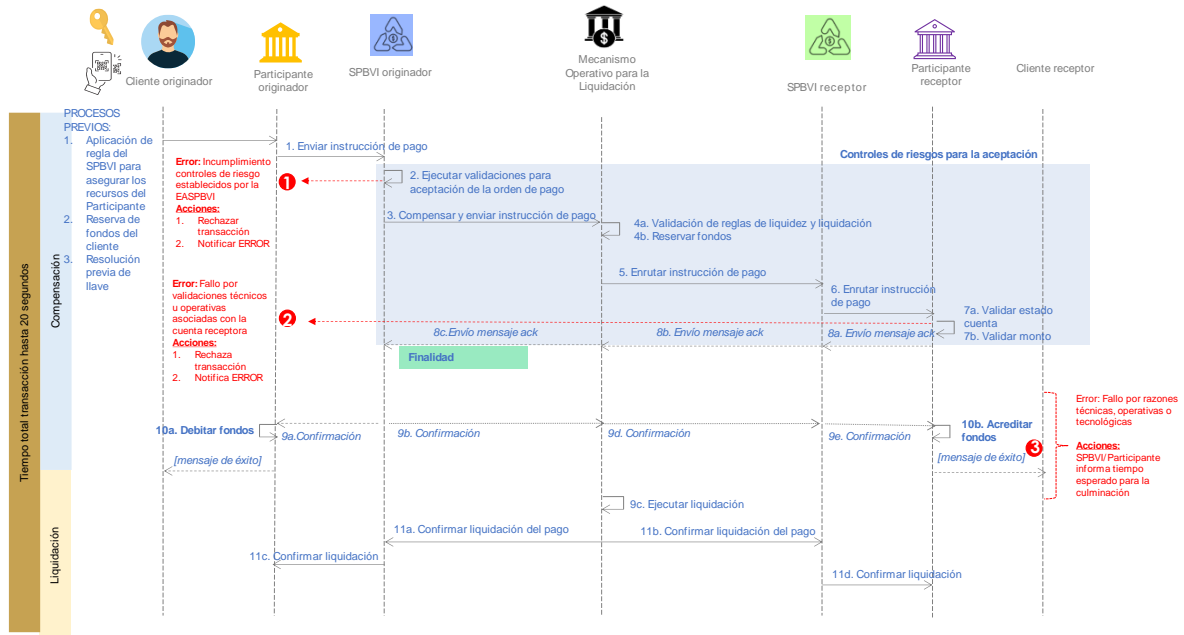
Cliente originador

Participante originador

SPBVI originador

Mecanismo Operativo para la Liquidación

SPBVI receptor

Participante receptor

Cliente receptor

Tiempo total transacción hasta 20 segundos

Compensación

Liquidación

PROCESOS PREVIOS:
1. Aplicación de regla del SPBVI para asegurar los recursos del Participante
2. Reserva de fondos del cliente
3. Resolución previa de llave

1. Enviar instrucción de pago

Controles de riesgos para la aceptación

Error: Incumplimiento controles de riesgo establecidos por la EASPBVI
Acciones:
1. Rechazar transacción
2. Notificar ERROR

1

2. Ejecutar validaciones para aceptación de la orden de pago

3. Compensar y enviar instrucción de pago

4a. Validación de reglas de liquidez y liquidación
4b. Reservar fondos

5. Enrutar instrucción de pago

6. Enrutar instrucción de pago

Error: Fallo por validaciones técnicos u operativas asociadas con la cuenta receptora
Acciones:
1. Rechaza transacción
2. Notifica ERROR

2

7a. Validar estado cuenta
7b. Validar monto

8c.Envío mensaje ack

8b. Envío mensaje ack

8a. Envío mensaje ack

Finalidad

Error: Fallo por razones técnicas, operativas o tecnológicas

Acciones:
SPBVI/ Participante informa tiempo esperado para la culminación

3

10a. Debitar fondos

9a.Confirmación

9b. Confirmación

9d. Confirmación

9e. Confirmación

10b. Acreditar fondos

[mensaje de éxito]

[mensaje de éxito]

9c. Ejecutar liquidación

11a. Confirmar liquidación del pago

11b. Confirmar liquidación del pago

11c. Confirmar liquidación

11d. Confirmar liquidación